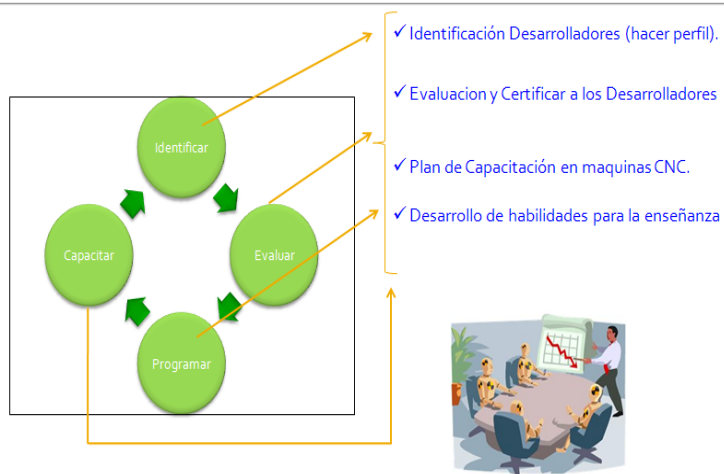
Identificar

Evaluar

Programar

Capacitar

✓ Identificación Desarrolladores (hacer perfil).

✓ Evaluacion y Certificar a los Desarrolladores

✓ Plan de Capacitación en maquinas CNC.

✓ Desarrollo de habilidades para la enseñanza